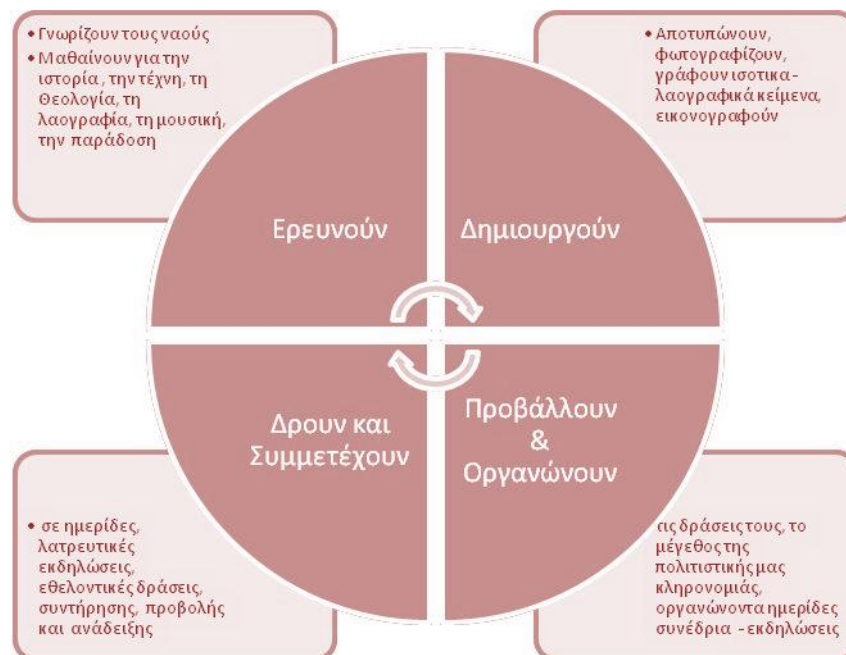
• Γνωρίζουν τους ναούς
• Μαθαίνουν για την ιστορία , την τέχνη, τη Θεολογία, τη λαογραφία, τη μουσική, την παράδοση

• Αποτυπώνουν, φωτογραφίζουν, γράφουν ιστορικα-λαογραφικά κείμενα, εικονογραφούν

Ερευνούν

Δημιουργούν

Δρουν και Συμμετέχουν

Προβάλλουν & Οργανώνουν

• σε ημερίδες, λατρευτικές εκδηλώσεις, εθελοντικές δράσεις, συντήρησης, προβολής και ανάδειξης

τις δράσεις τους, το μέγεθος της πολιτιστικής μας κληρονομιάς, οργανώνοντα ημερίδες συνέδρια - εκδηλώσεις